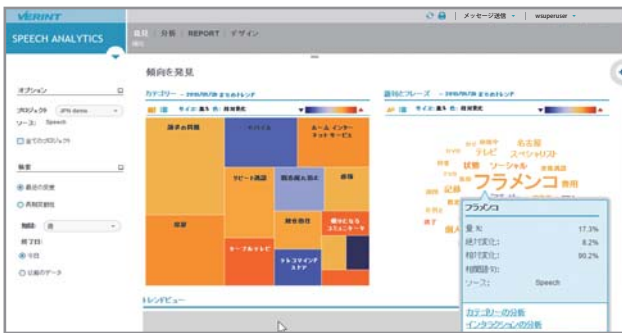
VERINT

SPEECH ANALYTICS

発見 | 分析 | REPORT | デザイン

メッセージ送信 | wsuperuser

傾向を発見

オプション

プロジェクト JPN demo

ソース: Speech

全てのプロジェクト

検索

最近の変更

長期的傾向

期間: 週

終了日:

今日

以前のデータ

カテゴリー - 2015/05/26 までのトレンド

サイズ: 量 ％ 色: 相対変化

請求の問題

サポート

ホーム インターネットサービス

サービス関連

解約

数を最も多く

移動

販売

解約防止のコミュニケーション

ケーブルテレビ

テレコマイングステア

語句とフレーズ - 2015/05/26 までのトレンド

サイズ: 量 ％ 色: 相対変化

名古屋

テレビ

スペシャリスト

状態

ソーシャル

記録

フラメンコ

費用

個人

フラメンコ

量 ％: 17.3%

絶対変化: 8.2%

相対変化: 90.2%

相関語句:

ソース: Speech

カテゴリーの分析

インタラクションの分析

トレンドビュー